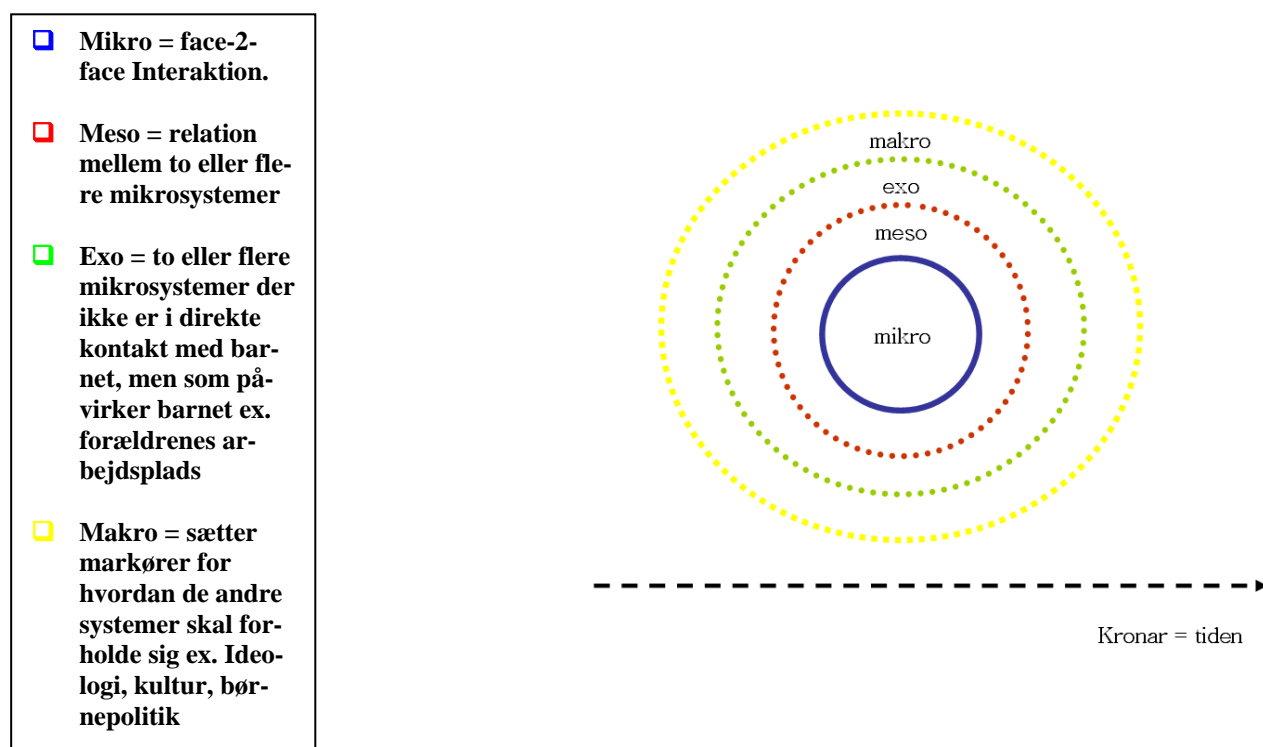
Mikro = face-2-face Interaktion.

Meso = relation mellem to eller flere mikrosystemer

Exo = to eller flere mikrosystemer der ikke er i direkte kontakt med barnet, men som påvirker barnet ex. forældrenes arbejdsplads

Makro = sætter markører for hvordan de andre systemer skal forholde sig ex. Ideologi, kultur, børnepolitik

makro
exo
meso
mikro

Kronar = tiden